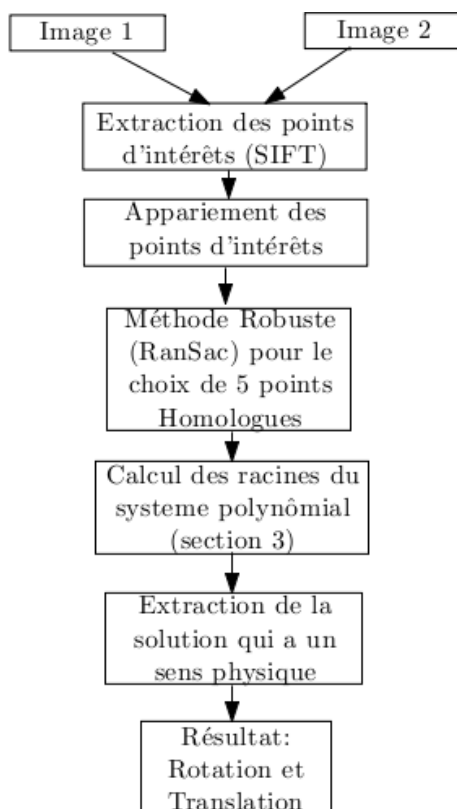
Image 1

Image 2

Extraction des points d'intérêts (SIFT)

Appariement des points d'intérêts

Méthode Robuste (RanSac) pour le choix de 5 points Homologues

Calcul des racines du systeme polynômial (section 3)

Extraction de la solution qui a un sens physique

Résultat: Rotation et Translation